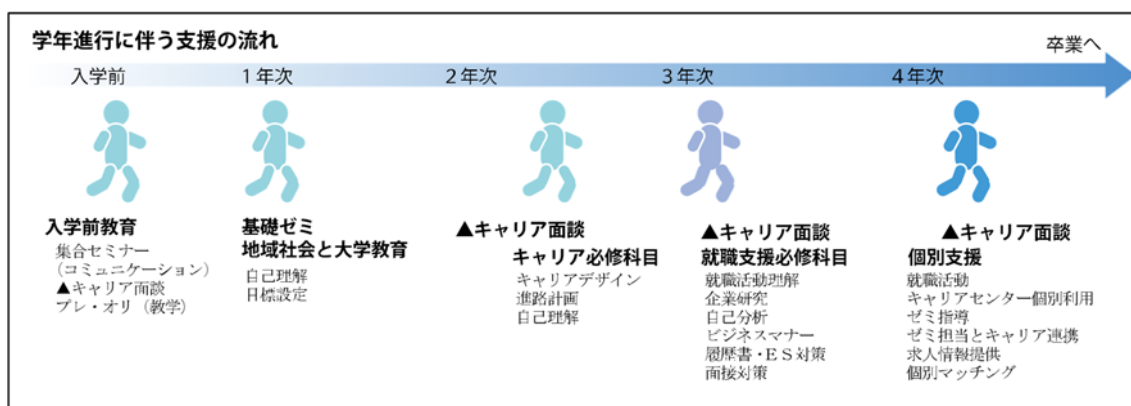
学年進行に伴う支援の流れ

卒業へ

入学前　1年次　2年次　3年次　4年次

入学前教育
集合セミナー
（コミュニケーション）
▲キャリア面談
プレ・オリ（教学）

基礎ゼミ
地域社会と大学教育
自己理解
目標設定

▲キャリア面談
キャリア必修科目
キャリアデザイン
進路計画
自己理解

▲キャリア面談
就職支援必修科目
就職活動理解
企業研究
自己分析
ビジネスマナー
履歴書・ES対策
面接対策

▲キャリア面談
個別支援
就職活動
キャリアセンター個別利用
ゼミ指導
ゼミ担当とキャリア連携
求人情報提供
個別マッチング